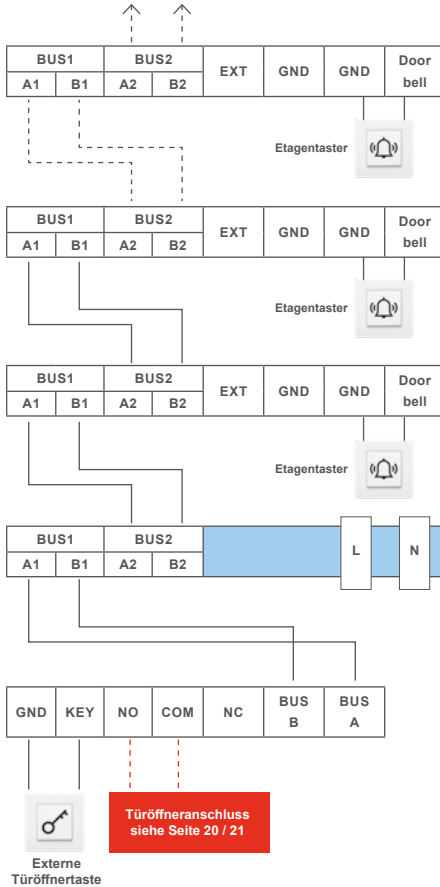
| BUS1 | | BUS2 | | EXT | GND | GND | Door bell |
|---|---|---|---|---|---|---|---|
| A1 | B1 | A2 | B2 | | | | |

Etagentaster

| BUS1 | | BUS2 | | EXT | GND | GND | Door bell |
|---|---|---|---|---|---|---|---|
| A1 | B1 | A2 | B2 | | | | |

Etagentaster

| BUS1 | | BUS2 | | EXT | GND | GND | Door bell |
|---|---|---|---|---|---|---|---|
| A1 | B1 | A2 | B2 | | | | |

Etagentaster

| BUS1 | | BUS2 | |
|---|---|---|---|
| A1 | B1 | A2 | B2 |

L

N

| GND | KEY | NO | COM | NC | BUS B | BUS A |
|---|---|---|---|---|---|---|

Türöffneranschluss siehe Seite 20 / 21

Externe Türöffnertaste